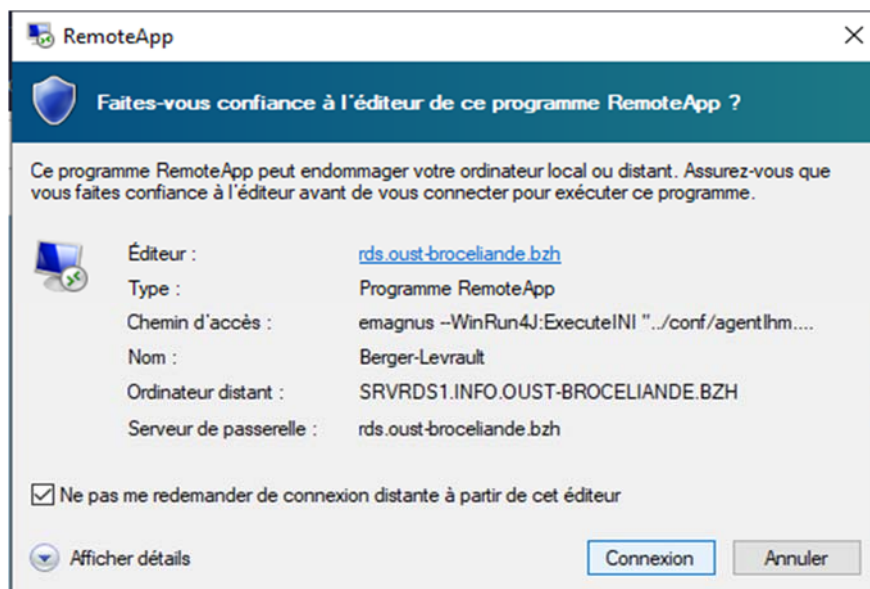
RemoteApp

Faites-vous confiance à l'éditeur de ce programme RemoteApp ?

Ce programme RemoteApp peut endommager votre ordinateur local ou distant. Assurez-vous que vous faites confiance à l'éditeur avant de vous connecter pour exécuter ce programme.

| | |
|---|---|
| Éditeur : | rds.oust-broceliande.bzh |
| Type : | Programme RemoteApp |
| Chemin d'accès : | emagnus --WinRun4J:ExecuteINI "../conf/agentlhm.... |
| Nom : | Berger-Levrault |
| Ordinateur distant : | SRVRDS1.INFO.OUST-BROCELIANDE.BZH |
| Serveur de passerelle : | rds.oust-broceliande.bzh |

Ne pas me redemander de connexion distante à partir de cet éditeur

Afficher détails

Connexion

Annuler